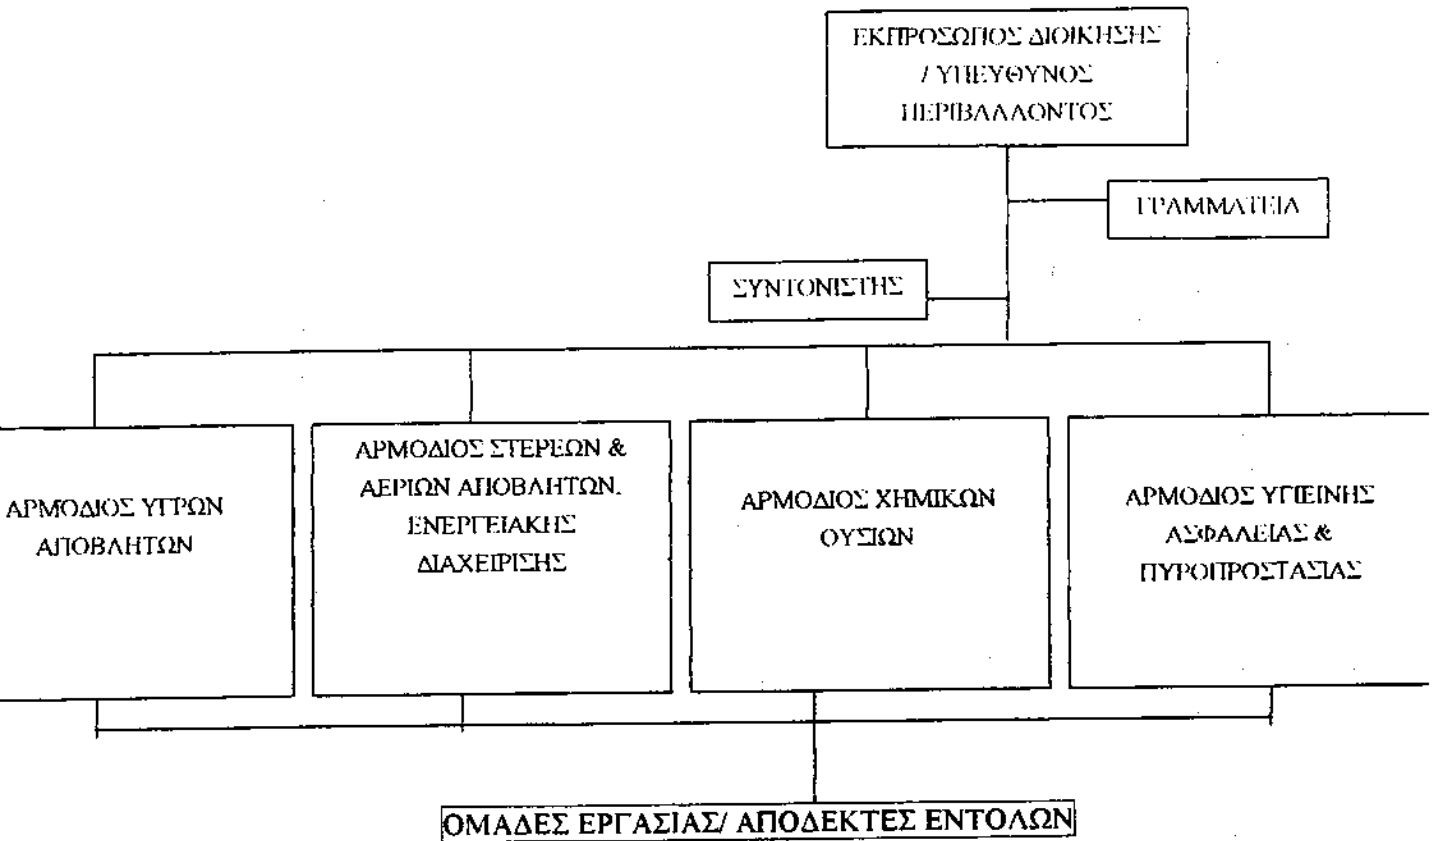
ΕΚΠΡΟΣΩΠΟΣ ΔΙΟΙΚΗΣΗΣ / ΥΠΕΥΘΥΝΟΣ ΠΕΡΙΒΑΛΛΟΝΤΟΣ

ΓΡΑΜΜΑΤΕΙΑ

ΣΥΝΤΟΝΙΣΤΗΣ

ΑΡΜΟΔΙΟΣ ΥΓΡΩΝ ΑΠΟΒΛΗΤΩΝ

ΑΡΜΟΔΙΟΣ ΣΤΕΡΕΩΝ & ΑΕΡΙΩΝ ΑΠΟΒΛΗΤΩΝ, ΕΝΕΡΓΕΙΑΚΗΣ ΔΙΑΧΕΙΡΙΣΗΣ

ΑΡΜΟΔΙΟΣ ΧΗΜΙΚΩΝ ΟΥΣΙΩΝ

ΑΡΜΟΔΙΟΣ ΥΓΙΕΙΝΗΣ ΑΣΦΑΛΕΙΑΣ & ΠΥΡΟΠΡΟΣΤΑΣΙΑΣ

ΟΜΑΔΕΣ ΕΡΓΑΣΙΑΣ/ ΑΠΟΔΕΚΤΕΣ ΕΝΤΟΛΩΝ